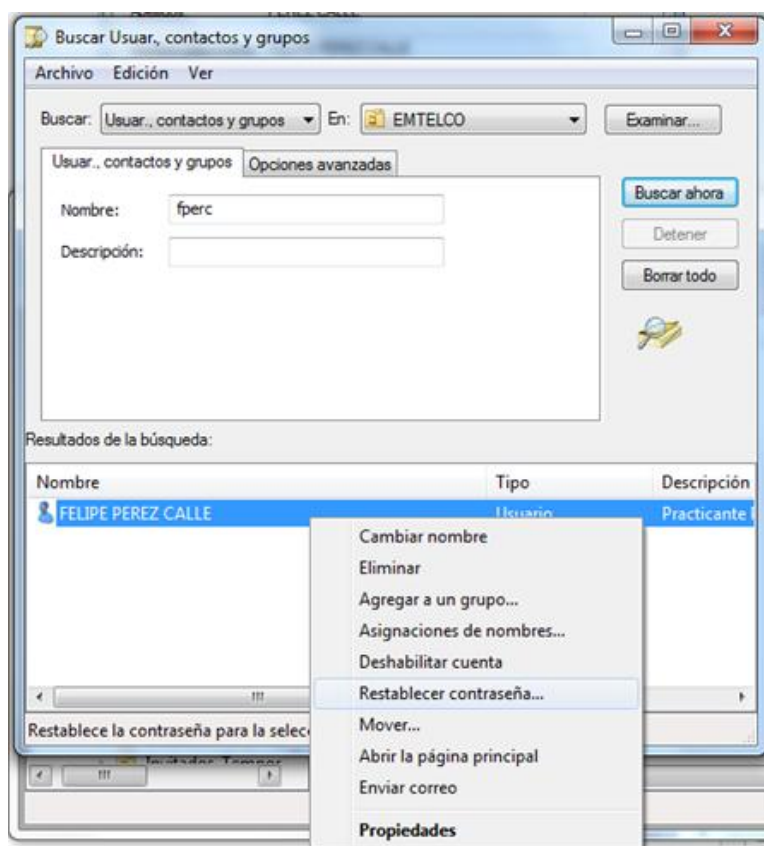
Buscar Usuar., contactos y grupos

Archivo Edición Ver

Buscar: Usuar., contactos y grupos En: EMTELCO Examinar...

Usuar., contactos y grupos Opciones avanzadas

Nombre: fperc

Descripción:

Buscar ahora

Detener

Borrar todo

Resultados de la búsqueda:

| Nombre | Tipo | Descripción |
|---|---|---|
| FELIPE PEREZ CALLE | Usuario | Practicante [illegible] |

Cambiar nombre
Eliminar
Agregar a un grupo...
Asignaciones de nombres...
Deshabilitar cuenta
Restablecer contraseña...
Mover...
Abrir la página principal
Enviar correo
Propiedades

Restablece la contraseña para la selec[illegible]